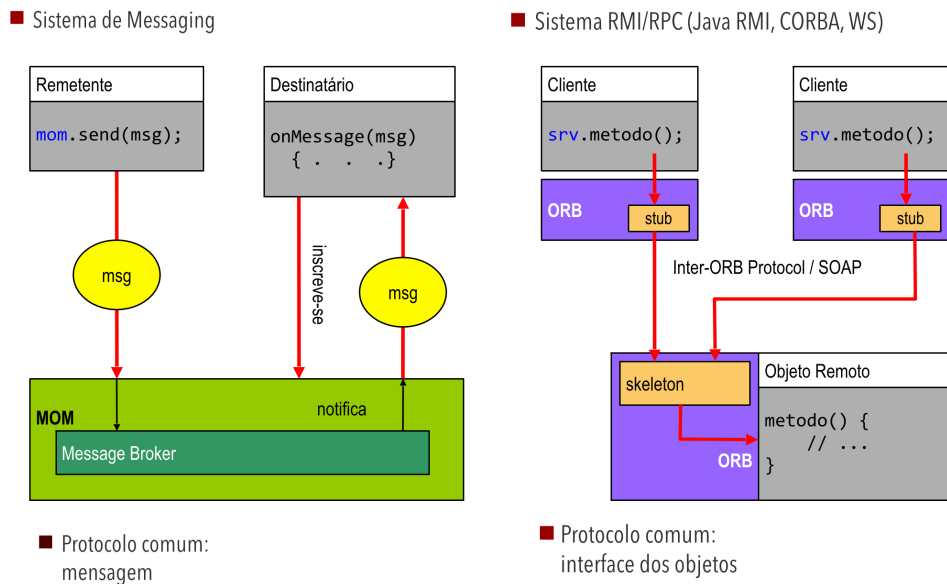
Sistema de Messaging

Remetente

mom.send(msg);

Destinatário

onMessage(msg)
{ . . .}

msg

inscreve-se

msg

MOM

notifica

Message Broker

Protocolo comum: mensagem

Sistema RMI/RPC (Java RMI, CORBA, WS)

Cliente

srv.metodo();

Cliente

srv.metodo();

ORB

stub

ORB

stub

Inter-ORB Protocol / SOAP

skeleton

Objeto Remoto

metodo() {
// ...
}

ORB

Protocolo comum: interface dos objetos